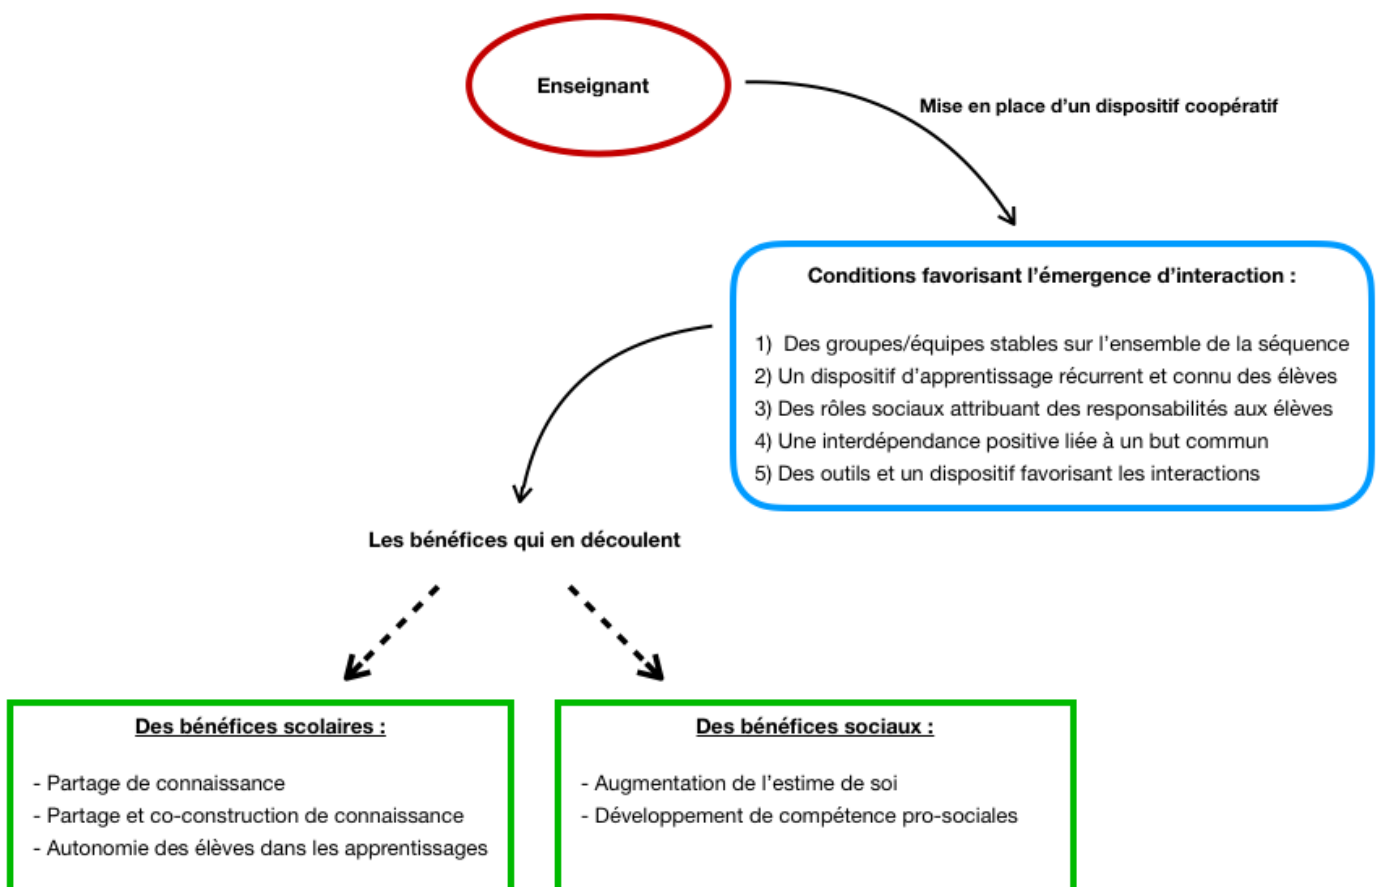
Enseignant

Mise en place d'un dispositif coopératif

Conditions favorisant l'émergence d'interaction :

1) Des groupes/équipes stables sur l'ensemble de la séquence
2) Un dispositif d'apprentissage récurrent et connu des élèves
3) Des rôles sociaux attribuant des responsabilités aux élèves
4) Une interdépendance positive liée à un but commun
5) Des outils et un dispositif favorisant les interactions

Les bénéfices qui en découlent

Des bénéfices scolaires :

- Partage de connaissance
- Partage et co-construction de connaissance
- Autonomie des élèves dans les apprentissages

Des bénéfices sociaux :

- Augmentation de l'estime de soi
- Développement de compétence pro-sociales